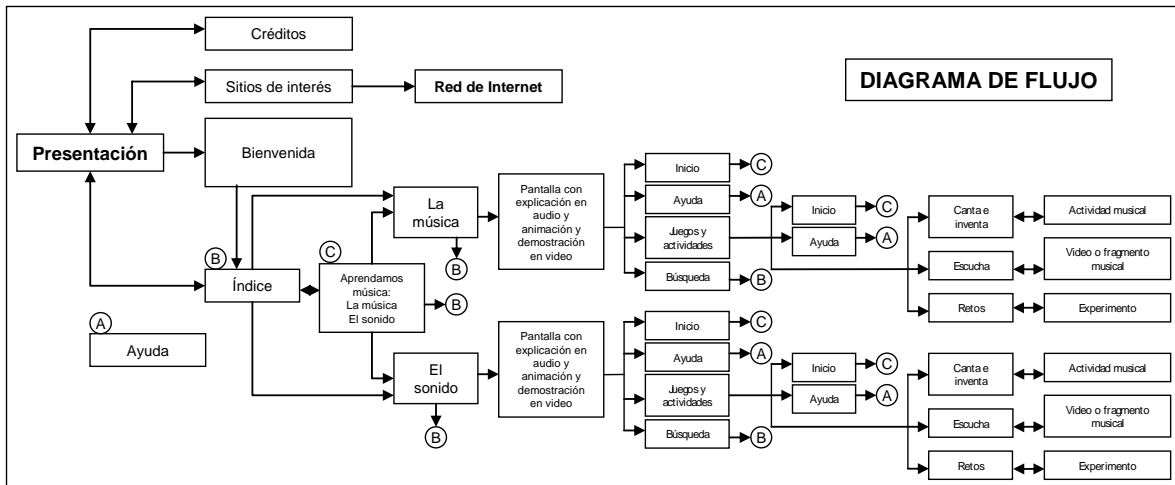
Créditos

Sitios de interés

Red de Internet

DIAGRAMA DE FLUJO

Presentación

Bienvenida

La música

Pantalla con explicación en audio y animación y demostración en video

Inicio C

Ayuda A

Juegos y actividades

Búsqueda B

Inicio C

Ayuda A

Canta e inventa

Actividad musical

Escucha

Video o fragmento musical

Retos

Experimento

B

B

Índice

C

Aprendamos música: La música El sonido

B

A

Ayuda

El sonido

B

Pantalla con explicación en audio y animación y demostración en video

Inicio C

Ayuda A

Juegos y actividades

Búsqueda B

Inicio C

Ayuda A

Canta e inventa

Actividad musical

Escucha

Video o fragmento musical

Retos

Experimento